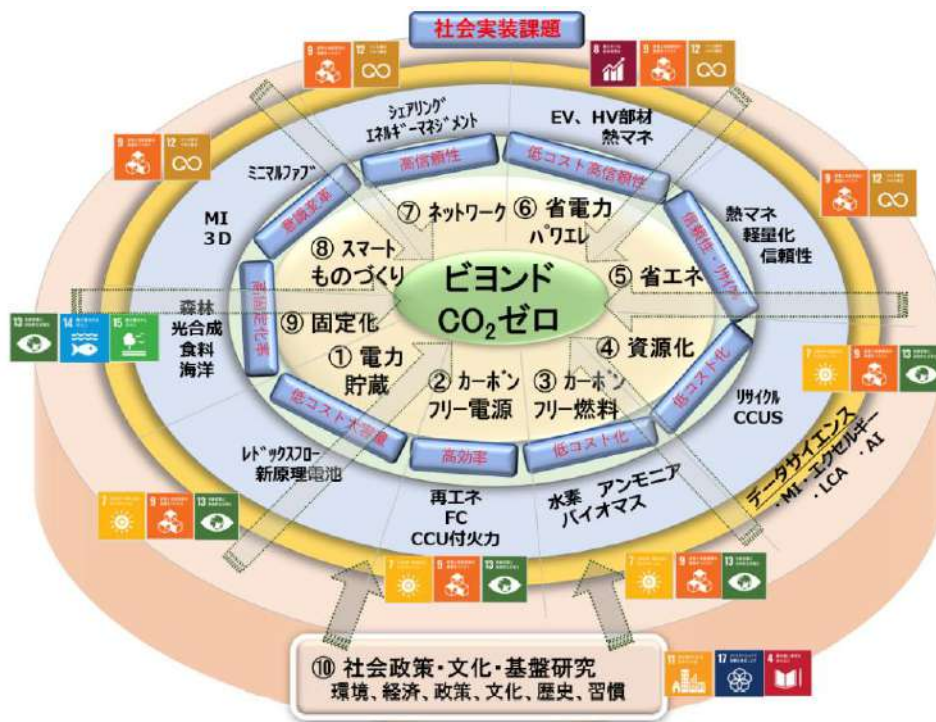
社会実装課題

9 12
8 9 12

シェアリング
エネルギーマネジメント

EV、HV部材
熱マネ

9 12

高信頼性
低コスト高信頼性

ミニマルファブ

9 12

⑦ ネットワーク
⑥ 省電力
パワエレ

熱マネ
軽量化
信頼性

MI
3D

⑧ スマート
ものづくり

ビヨンド
$CO_2$ゼロ

⑤ 省エネ

森林
光合成
食料
海洋

13 14 15

⑨ 固定化

① 電力
貯蔵

④ 資源化

7 9 13

② カーボン
フリー電源

③ カーボン
フリー燃料

低コスト化

リサイクル
CCUS

低コスト大容量
高効率
低コスト化

レドックスフロー
新原理電池

データサイエンス
・MI・エクセルギー
・LCA・AI

7 9 13

再エネ
FC
CCU付火力

水素 アンモニア
バイオマス

7 9 13
7 9 13

⑩ 社会政策・文化・基盤研究
環境、経済、政策、文化、歴史、習慣

11 17 4